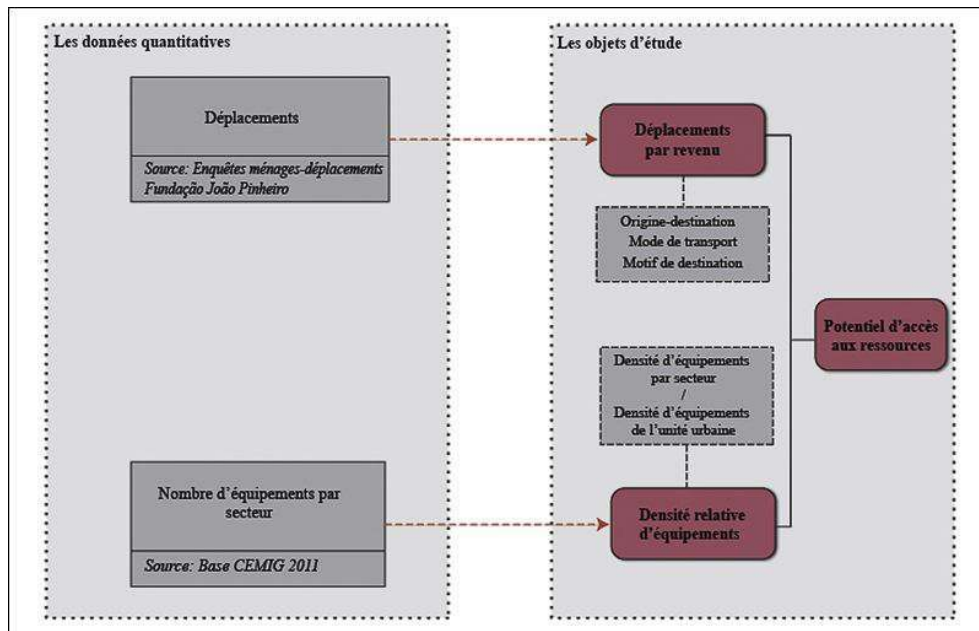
Les données quantitatives

Déplacements

Source: Enquêtes ménages-déplacements Fundação João Pinheiro

Nombre d'équipements par secteur

Source: Base CEMIG 2011

Les objets d'étude

Déplacements par revenu

Origine-destination
Mode de transport
Motif de destination

Densité d'équipements par secteur
/
Densité d'équipements de l'unité urbaine

Densité relative d'équipements

Potentiel d'accès aux ressources